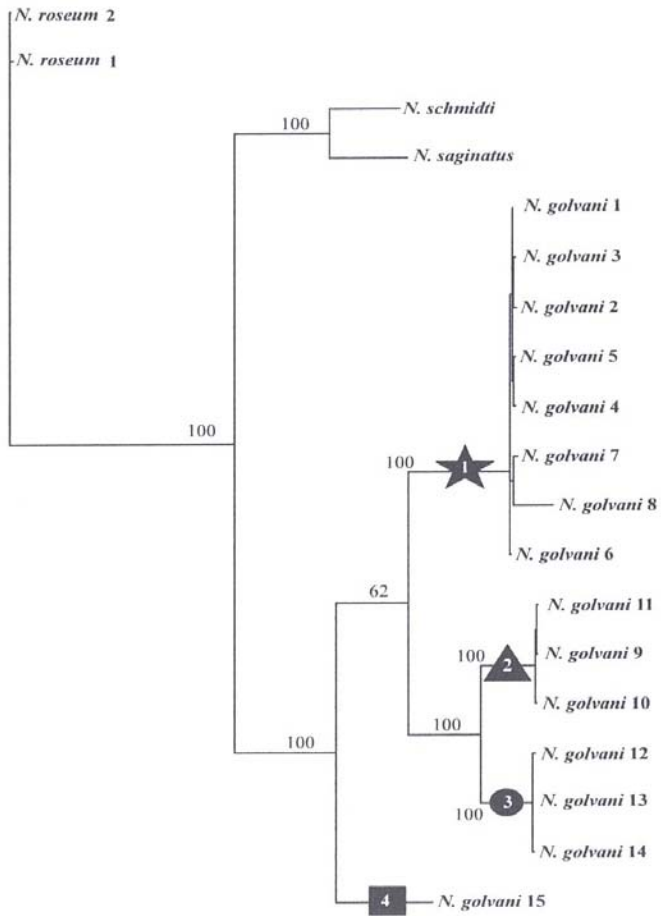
N. roseum 2

N. roseum 1

100

N. schmidti

N. saginatus

N. golvani 1

N. golvani 3

N. golvani 2

N. golvani 5

N. golvani 4

100

100

1

N. golvani 7

N. golvani 8

N. golvani 6

62

N. golvani 11

100

2

N. golvani 9

N. golvani 10

100

100

N. golvani 12

100

3

N. golvani 13

N. golvani 14

4

N. golvani 15